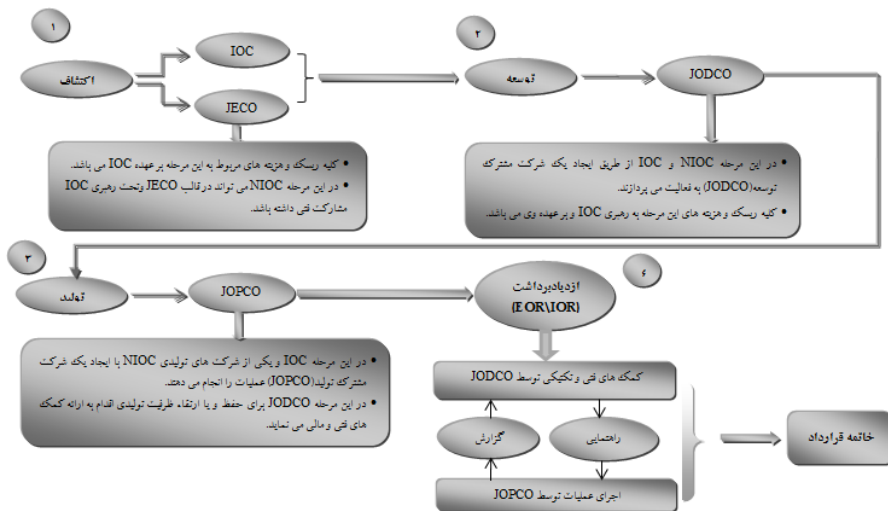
۱

اکتشاف

IOC

JECO

• کلیه ریسک و هزینه های مربوط به این مرحله بر عهده IOC می باشد.
• در این مرحله NIOC می تواند در قالب JECO و تحت رهبری IOC مشارکت فنی داشته باشد.

۲

توسعه

JODCO

• در این مرحله NIOC و IOC از طریق ایجاد یک شرکت مشترک توسعه(JODCO) به فعالیت می پردازند.
• کلیه ریسک و هزینه های این مرحله به رهبری IOC و بر عهده وی می باشد.

۳

تولید

JOPCO

• در این مرحله IOC و یکی از شرکت های تولیدی NIOC با ایجاد یک شرکت مشترک تولید(JOPCO) عملیات را انجام می دهند.
• در این مرحله JODCO برای حفظ و یا ارتقاء ظرفیت تولیدی اقدام به ارائه کمک های فنی و مالی می نماید.

۴

ازدیادبرداشت
(EOR\IOR)

کمک های فنی و تکنیکی توسط JODCO

گزارش

راهنمایی

اجرای عملیات توسط JOPCO

خاتمه قرارداد